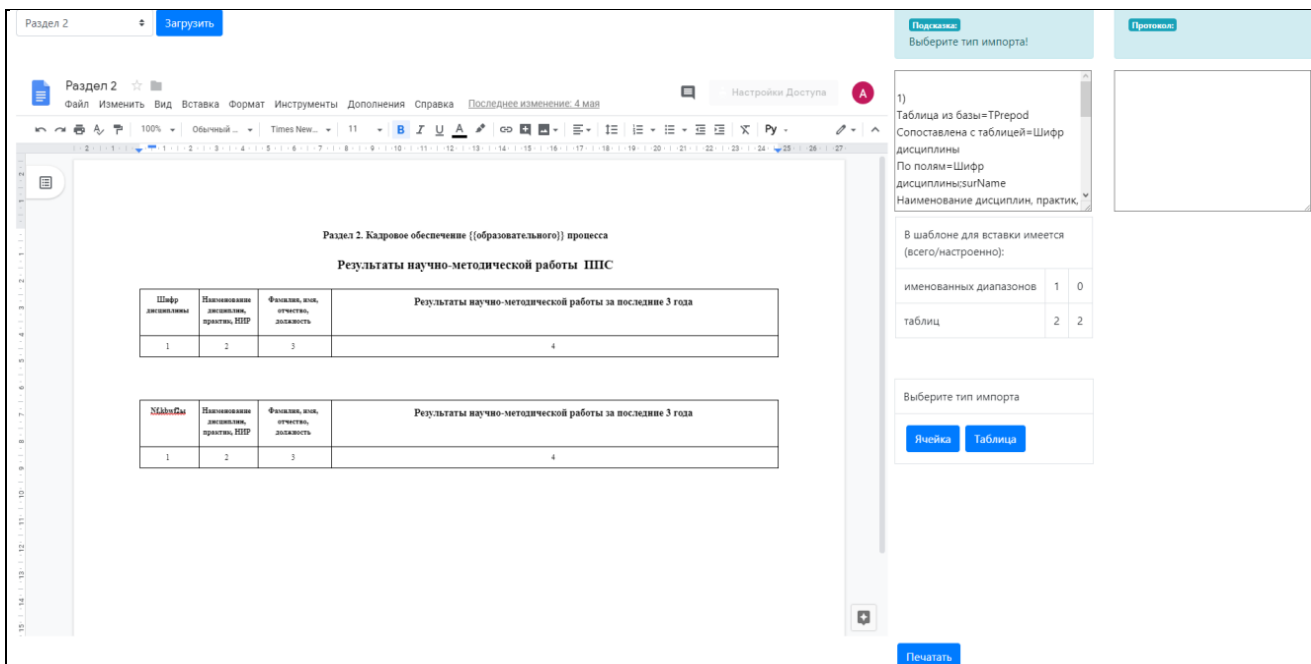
Раздел 2 Загрузить

Раздел 2
Файл Изменить Вид Вставка Формат Инструменты Дополнения Справка Последнее изменение: 4 мая

Настройки Доступа

A

100% Обычный ... Times New... 11 B I U A Py

Раздел 2. Кадровое обеспечение {{образовательного}} процесса

Результаты научно-методической работы ППС

| Шифр дисциплины | Наименование дисциплин, практик, НИР | Фамилия, имя, отчество, должность | Результаты научно-методической работы за последние 3 года |
|---|---|---|---|
| 1 | 2 | 3 | 4 |

| N£kbwf2ы | Наименование дисциплин, практик, НИР | Фамилия, имя, отчество, должность | Результаты научно-методической работы за последние 3 года |
|---|---|---|---|
| 1 | 2 | 3 | 4 |

Подсказка:
Выберите тип импорта!

Протокол:

1)
Таблица из базы=TPrepod
Сопоставлена с таблицей=Шифр дисциплины
По полям=Шифр дисциплины;surName
Наименование дисциплин, практик,

В шаблоне для вставки имеется (всего/настроенно):

| именованных диапазонов | 1 | 0 |
|---|---|---|
| таблиц | 2 | 2 |

Выберите тип импорта

Ячейка Таблица

Печатать